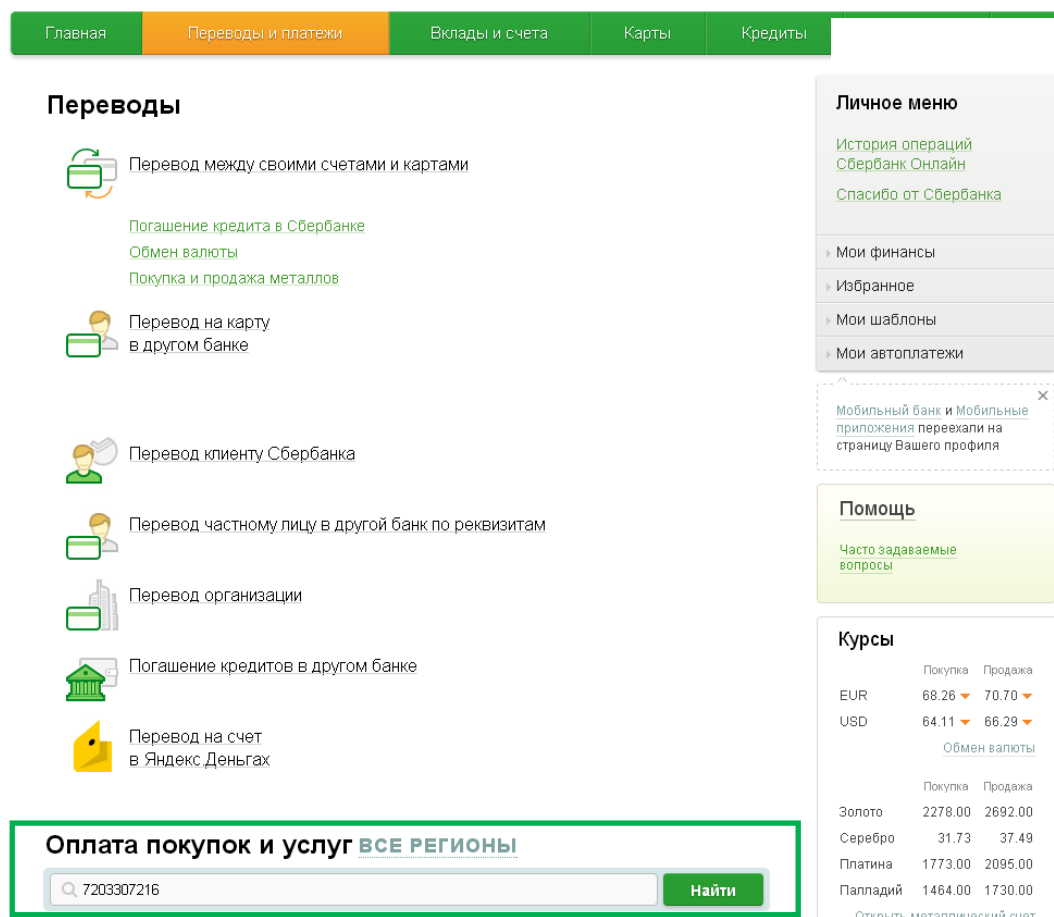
Главная | Переводы и платежи | Вклады и счета | Карты | Кредиты

Переводы

Перевод между своими счетами и картами

Погашение кредита в Сбербанке
Обмен валюты
Покупка и продажа металлов

Перевод на карту в другом банке

Перевод клиенту Сбербанка

Перевод частному лицу в другой банк по реквизитам

Перевод организации

Погашение кредитов в другом банке

Перевод на счет в Яндекс.Деньгах

Оплата покупок и услуг ВСЕ РЕГИОНЫ

7203307216

Найти

Личное меню

История операций Сбербанк Онлайн

Спасибо от Сбербанка

Мои финансы
Избранное
Мои шаблоны
Мои автоплатежи

Мобильный банк и Мобильные приложения переехали на страницу Вашего профиля

Помощь

Часто задаваемые вопросы

Курсы

| | Покупка | Продажа |
|---|---|---|
| EUR | 68.26 | 70.70 |
| USD | 64.11 | 66.29 |

Обмен валюты

| | Покупка | Продажа |
|---|---|---|
| Золото | 2278.00 | 2692.00 |
| Серебро | 31.73 | 37.49 |
| Платина | 1773.00 | 2095.00 |
| Палладий | 1464.00 | 1730.00 |

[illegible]